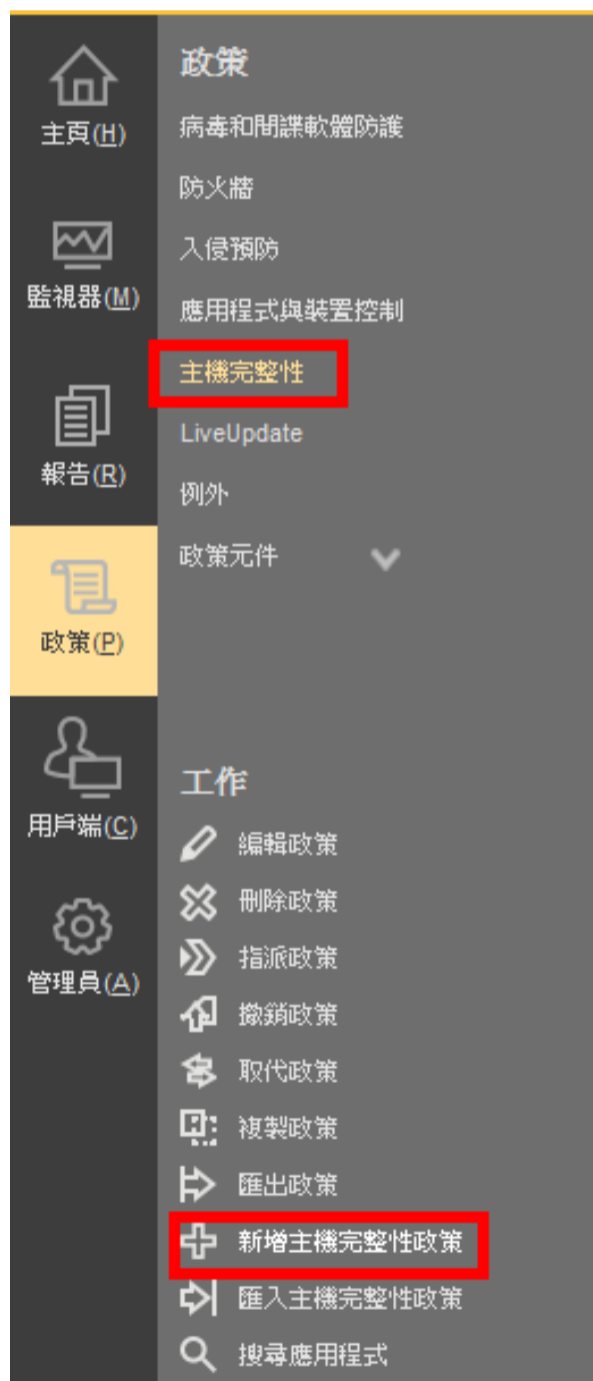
主頁(H)

監視器(M)

報告(R)

政策(P)

用戶端(C)

管理員(A)

政策

病毒和間諜軟體防護

防火牆

入侵預防

應用程式與裝置控制

主機完整性

LiveUpdate

例外

政策元件

工作

編輯政策

刪除政策

指派政策

撤銷政策

取代政策

複製政策

匯出政策

新增主機完整性政策

匯入主機完整性政策

搜尋應用程式